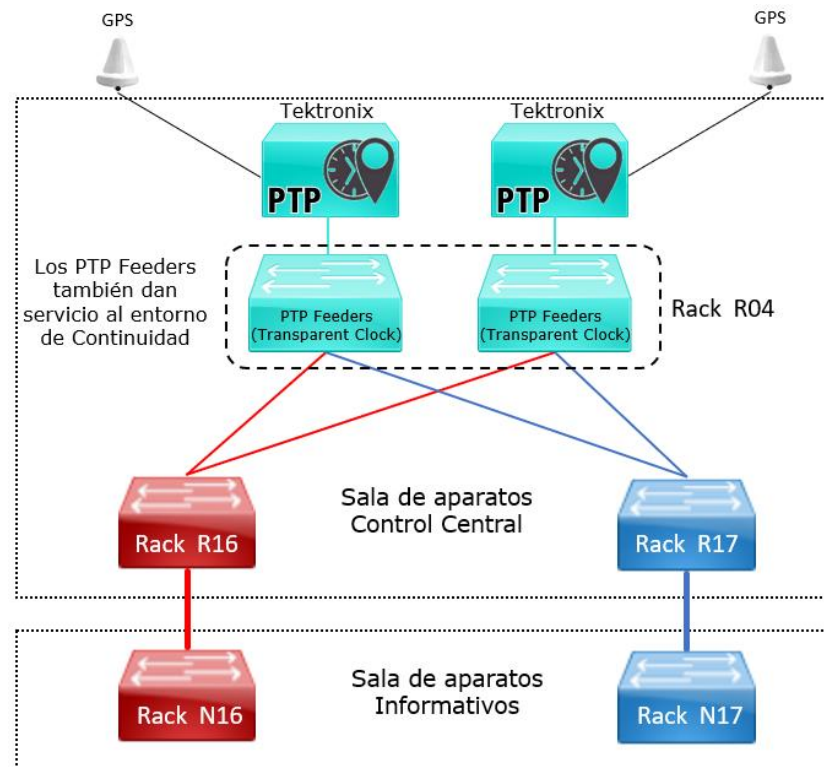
GPS

GPS

Tektronix

PTP

Tektronix

PTP

Los PTP Feeders también dan servicio al entorno de Continuidad

PTP Feeders (Transparent Clock)

PTP Feeders (Transparent Clock)

Rack R04

Sala de aparatos Control Central

Rack R16

Rack R17

Sala de aparatos Informativos

Rack N16

Rack N17